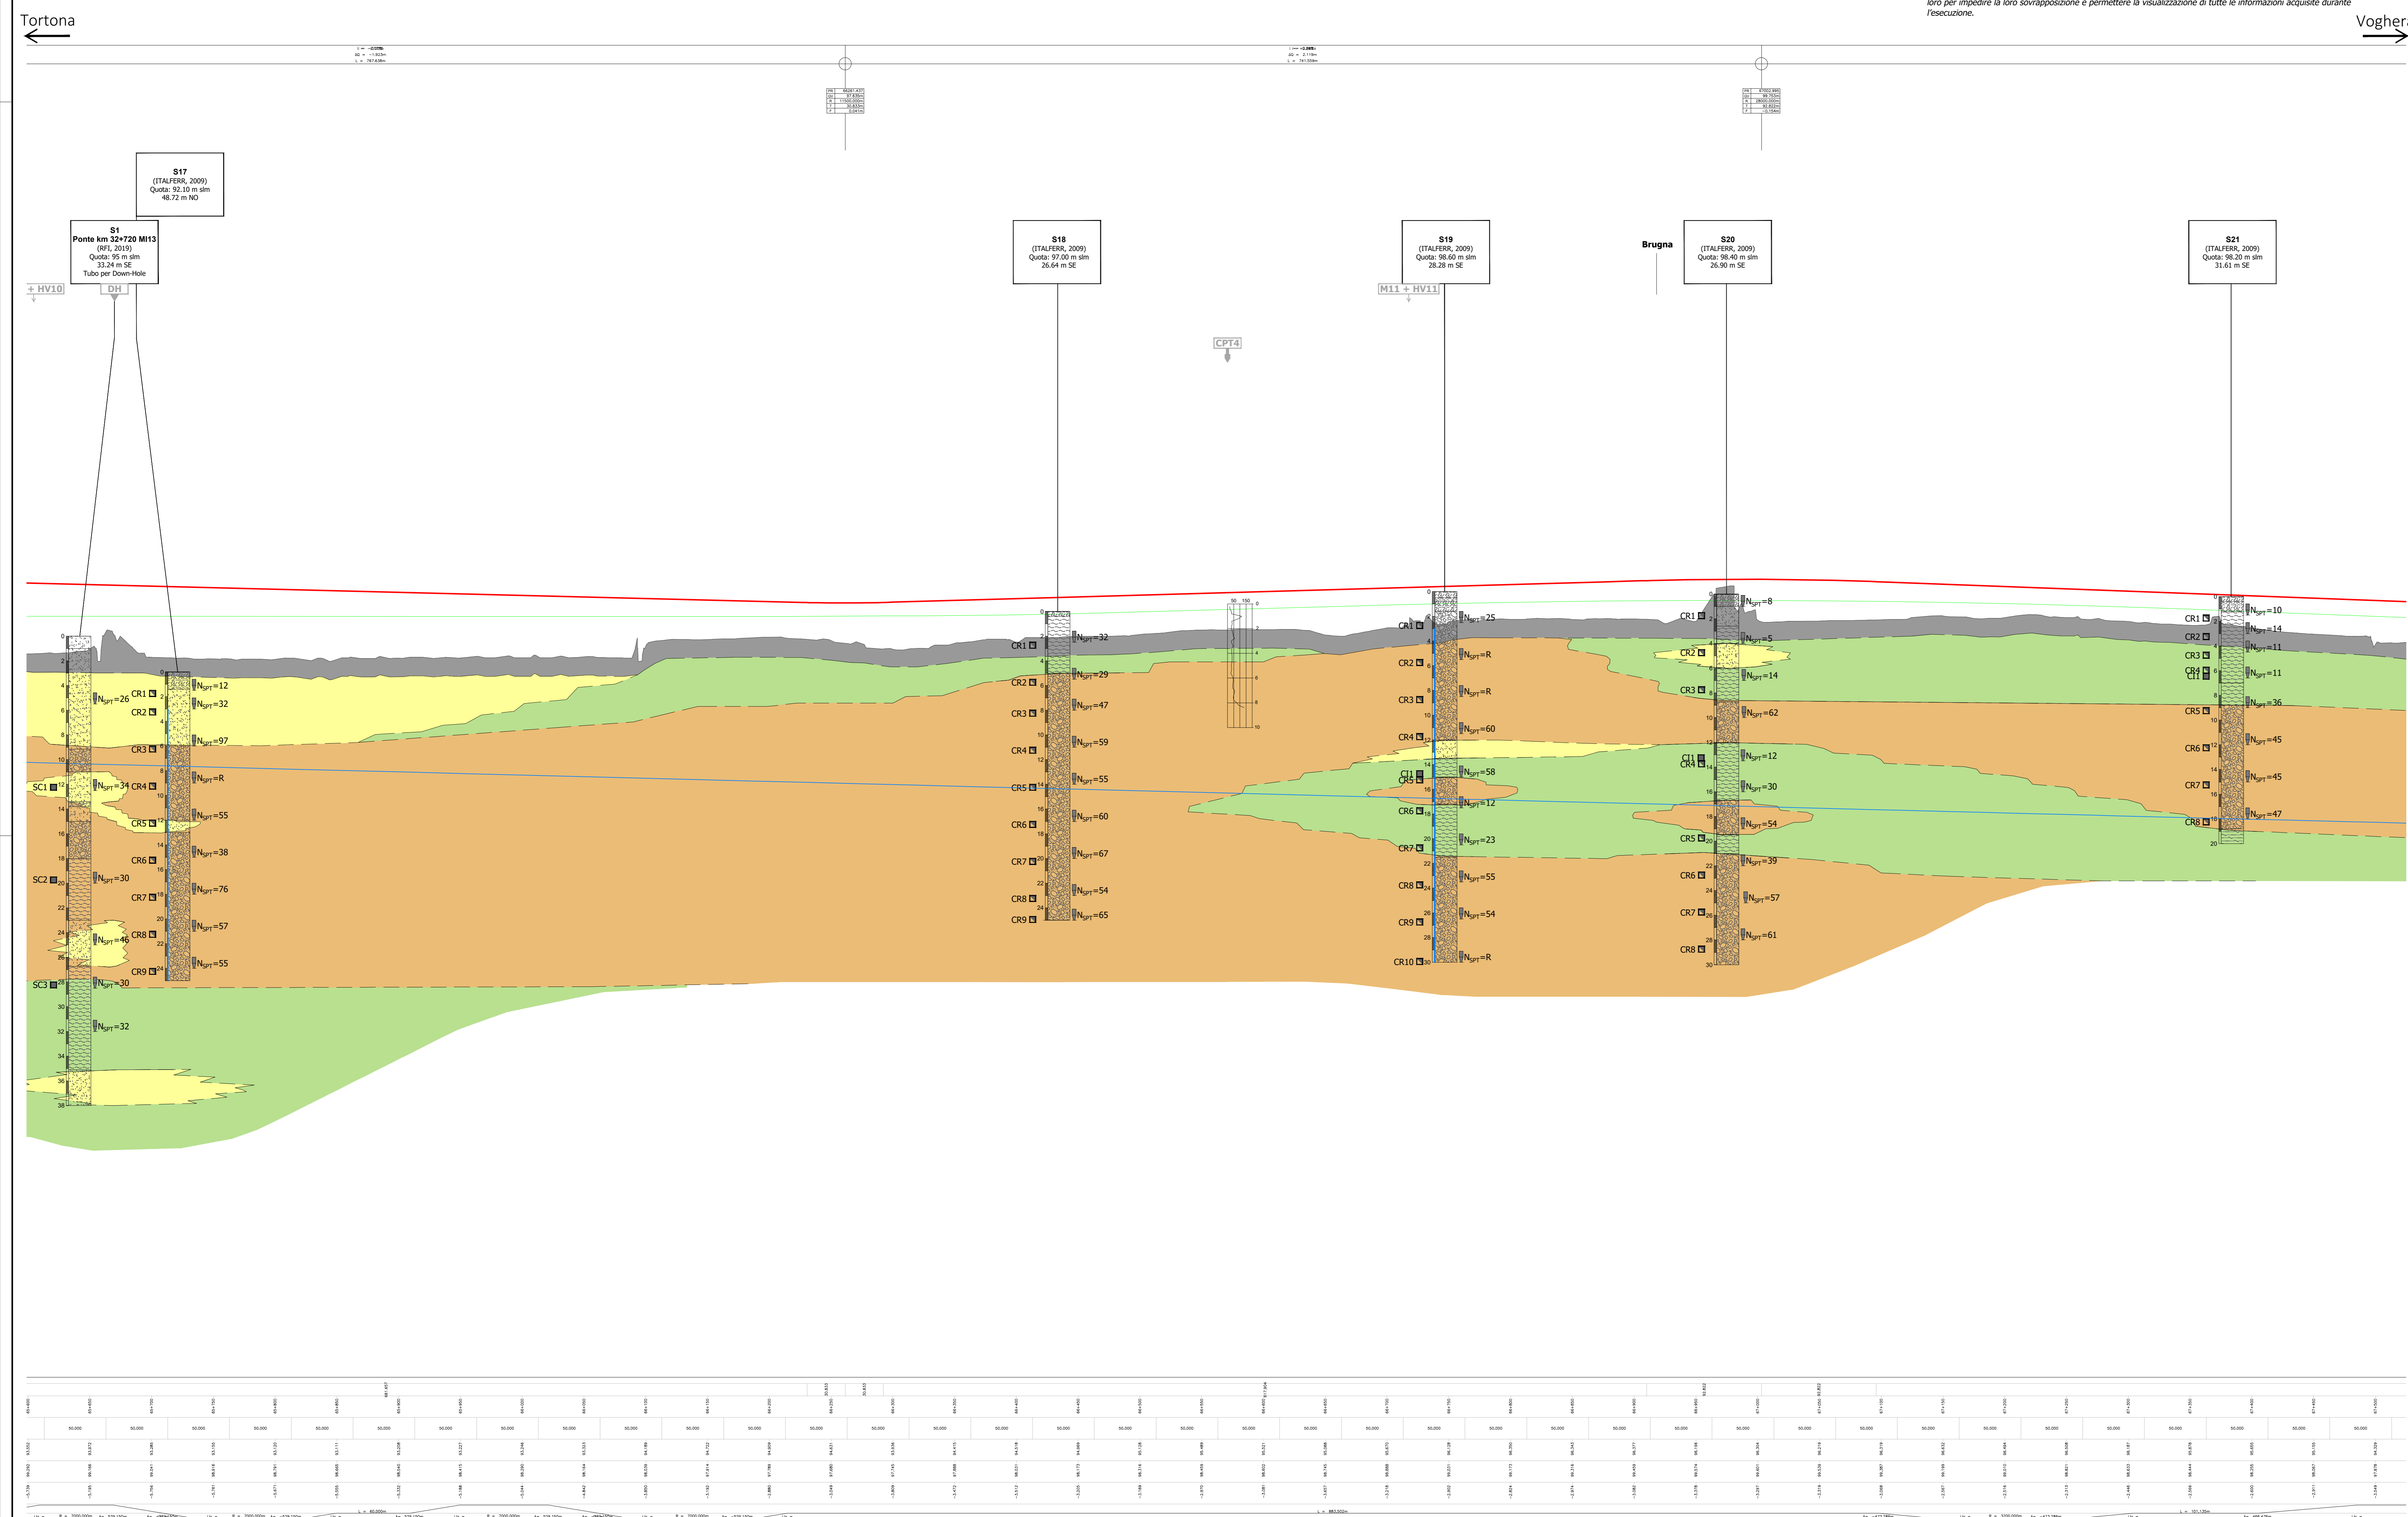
loro per impedire la loro sovrapposizione e permettere la visualizzazione di tutte le informazioni acquisite durante l'esecuzione.

Tortona

Voghera

S17
(ITALFERR, 2009)
Quota: 92.10 m slm
48.72 m NO

S1
Ponte km 32+720 MI13
(RFI, 2019)
Quota: 95 m slm
33.24 m SE
Tubo per Down-Hole

S18
(ITALFERR, 2009)
Quota: 97.00 m slm
26.64 m SE

S19
(ITALFERR, 2009)
Quota: 98.60 m slm
28.28 m SE

Brugna

S20
(ITALFERR, 2009)
Quota: 98.40 m slm
26.90 m SE

S21
(ITALFERR, 2009)
Quota: 98.20 m slm
31.61 m SE

+ HV10
DH
M11 + HV11
CPT4

SC1 $N_{SPT}$=34
SC2 $N_{SPT}$=30
SC3 $N_{SPT}$=30
$N_{SPT}$=26
$N_{SPT}$=46
$N_{SPT}$=32

CR1 $N_{SPT}$=12
CR2 $N_{SPT}$=32
CR3 $N_{SPT}$=97
CR4 $N_{SPT}$=R
CR5 $N_{SPT}$=55
CR6 $N_{SPT}$=38
CR7 $N_{SPT}$=76
CR8 $N_{SPT}$=57
CR9 $N_{SPT}$=55

CR1 $N_{SPT}$=32
CR2 $N_{SPT}$=29
CR3 $N_{SPT}$=47
CR4 $N_{SPT}$=59
CR5 $N_{SPT}$=55
CR6 $N_{SPT}$=60
CR7 $N_{SPT}$=67
CR8 $N_{SPT}$=54
CR9 $N_{SPT}$=65

CR1 $N_{SPT}$=25
CR2 $N_{SPT}$=R
CR3 $N_{SPT}$=R
CR4 $N_{SPT}$=60
CI1 CR5 $N_{SPT}$=58
CR6 $N_{SPT}$=12
CR7 $N_{SPT}$=23
CR8 $N_{SPT}$=55
CR9 $N_{SPT}$=54
CR10 $N_{SPT}$=R

$N_{SPT}$=8
CR1 $N_{SPT}$=5
CR2 $N_{SPT}$=14
CR3 $N_{SPT}$=62
CI1 CR4 $N_{SPT}$=12
$N_{SPT}$=30
CR5 $N_{SPT}$=54
CR6 $N_{SPT}$=39
CR7 $N_{SPT}$=57
CR8 $N_{SPT}$=61

CR1 $N_{SPT}$=10
CR2 $N_{SPT}$=14
CR3 $N_{SPT}$=11
CR4 CI1 $N_{SPT}$=11
CR5 $N_{SPT}$=36
CR6 $N_{SPT}$=45
CR7 $N_{SPT}$=45
CR8 $N_{SPT}$=47

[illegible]